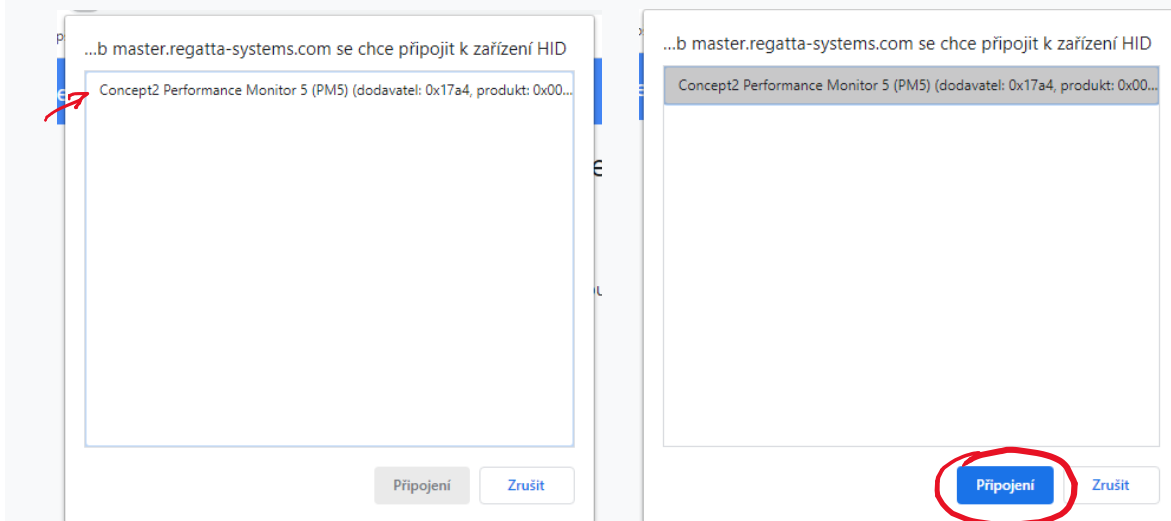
...b master.regatta-systems.com se chce připojit k zařízení HID

Concept2 Performance Monitor 5 (PM5) (dodavatel: 0x17a4, produkt: 0x00...

Připojení Zrušit

...b master.regatta-systems.com se chce připojit k zařízení HID

Concept2 Performance Monitor 5 (PM5) (dodavatel: 0x17a4, produkt: 0x00...

Připojení Zrušit